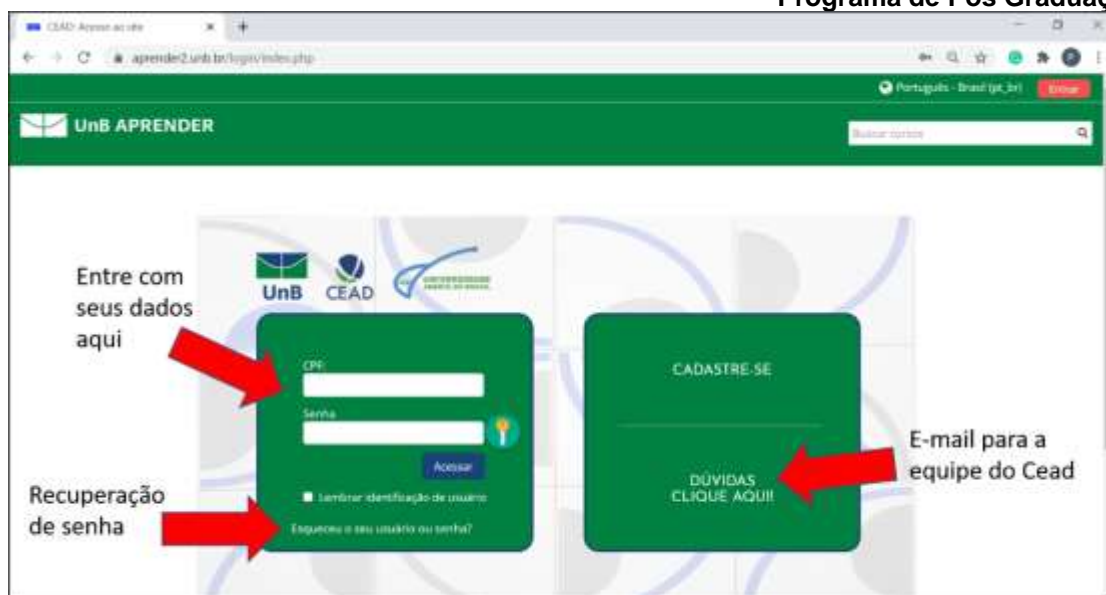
Programa de Pós Graduaç

CEAD: Acesso ao site

aprender2.unb.br/login/index.php

Português - Brasil (pt_br) Entrar

UnB APRENDER

Buscar cursos

UnB CEAD

Entre com seus dados aqui

CPF:

Senha

Acessar

Lembrar identificação de usuário

Esqueceu o seu usuário ou senha?

Recuperação de senha

CADASTRE-SE

DÚVIDAS CLIQUE AQUI!

E-mail para a equipe do Cead